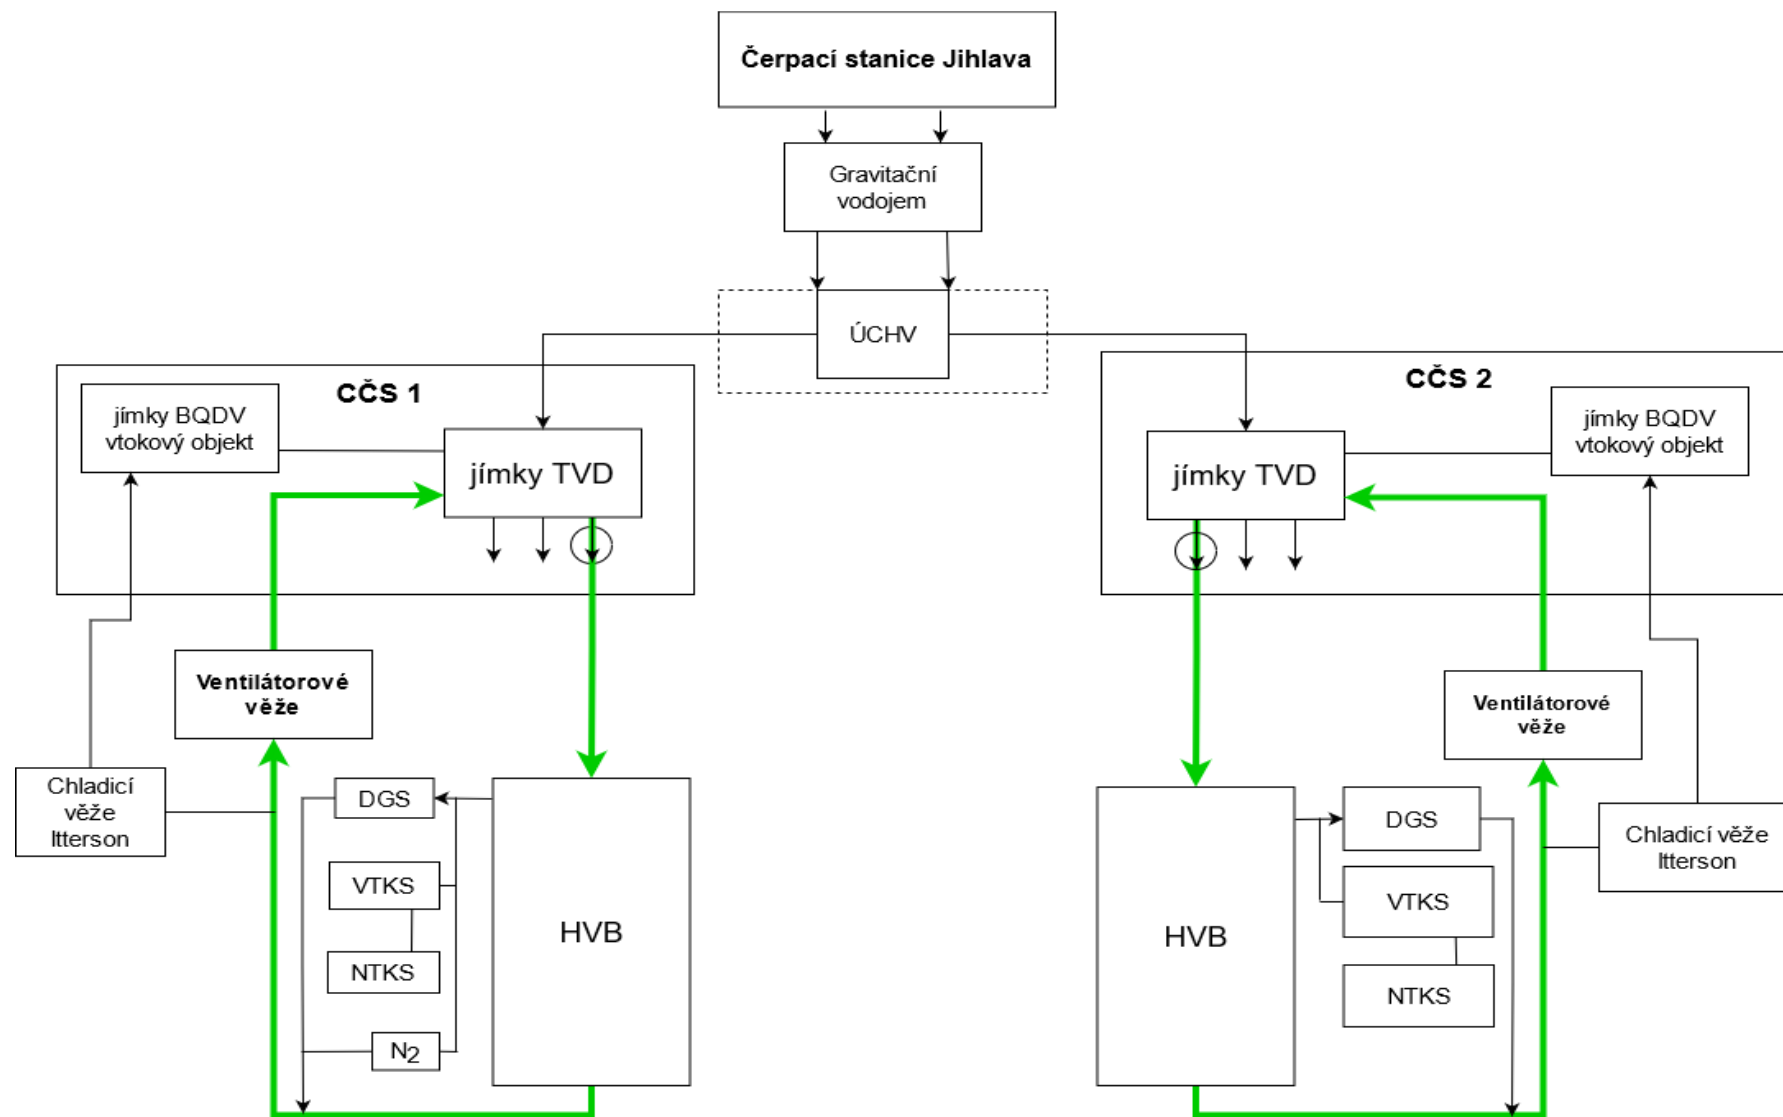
Čerpací stanice Jihlava

Gravitační vodojem

ÚCHV

CČS 1

jímky BQDV vtokový objekt

jímky TVD

Ventilátorové věže

Chladicí věže Itterson

DGS

VTKS

NTKS

$N_2$

HVB

CČS 2

jímky TVD

jímky BQDV vtokový objekt

Ventilátorové věže

HVB

DGS

VTKS

NTKS

Chladicí věže Itterson